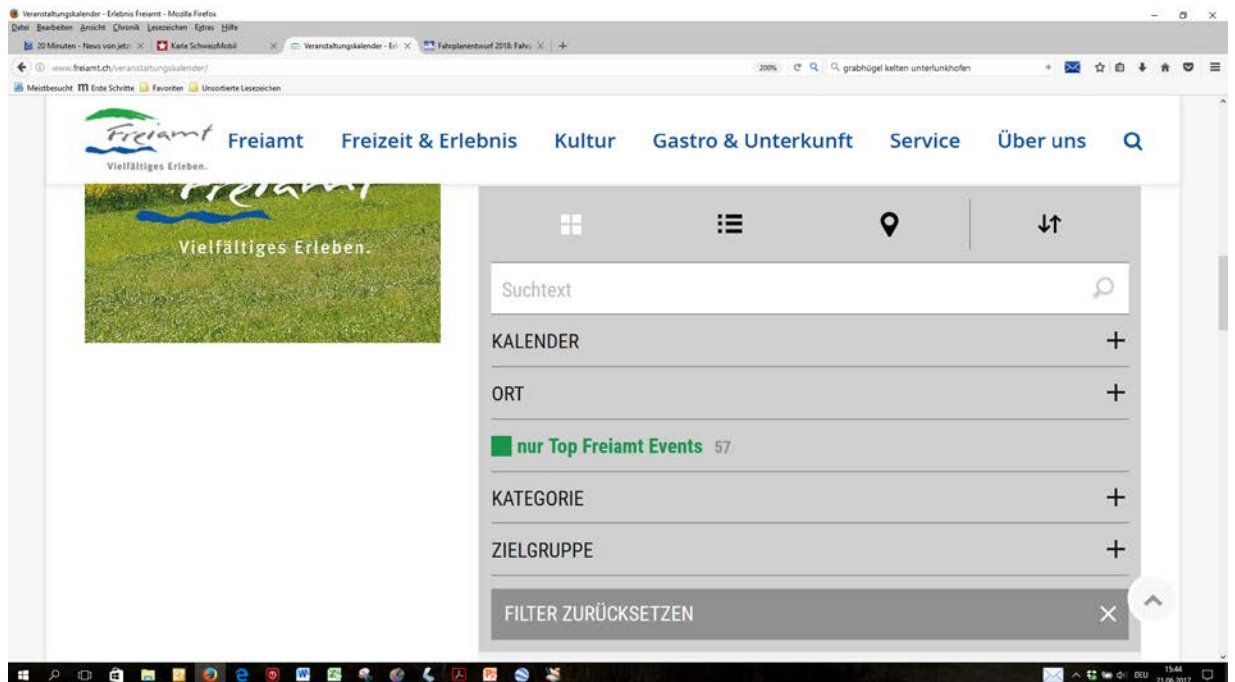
Veranstaltungskalender - Erlebnis Freiamt - Mozilla Firefox
Datei Bearbeiten Ansicht Chronik Lesezeichen Extras Hilfe
20 Minuten - News von jetzt | Karte SchweizMobil | Veranstaltungskalender - Erl | Fahrplanentwurf 2018: Fahr
www.freiamt.ch/veranstaltungskalender/
200%
grabhügel kelten unterlunkhofen
Meistbesucht Erste Schritte Favoriten Unsortierte Lesezeichen

Freiamt
Vielfältiges Erleben.
Freiamt Freizeit & Erlebnis Kultur Gastro & Unterkunft Service Über uns

Freiamt
Vielfältiges Erleben.

Suchtext
KALENDER +
ORT +
nur Top Freiamt Events 57
KATEGORIE +
ZIELGRUPPE +
FILTER ZURÜCKSETZEN

DEU 15:44 21.06.2017